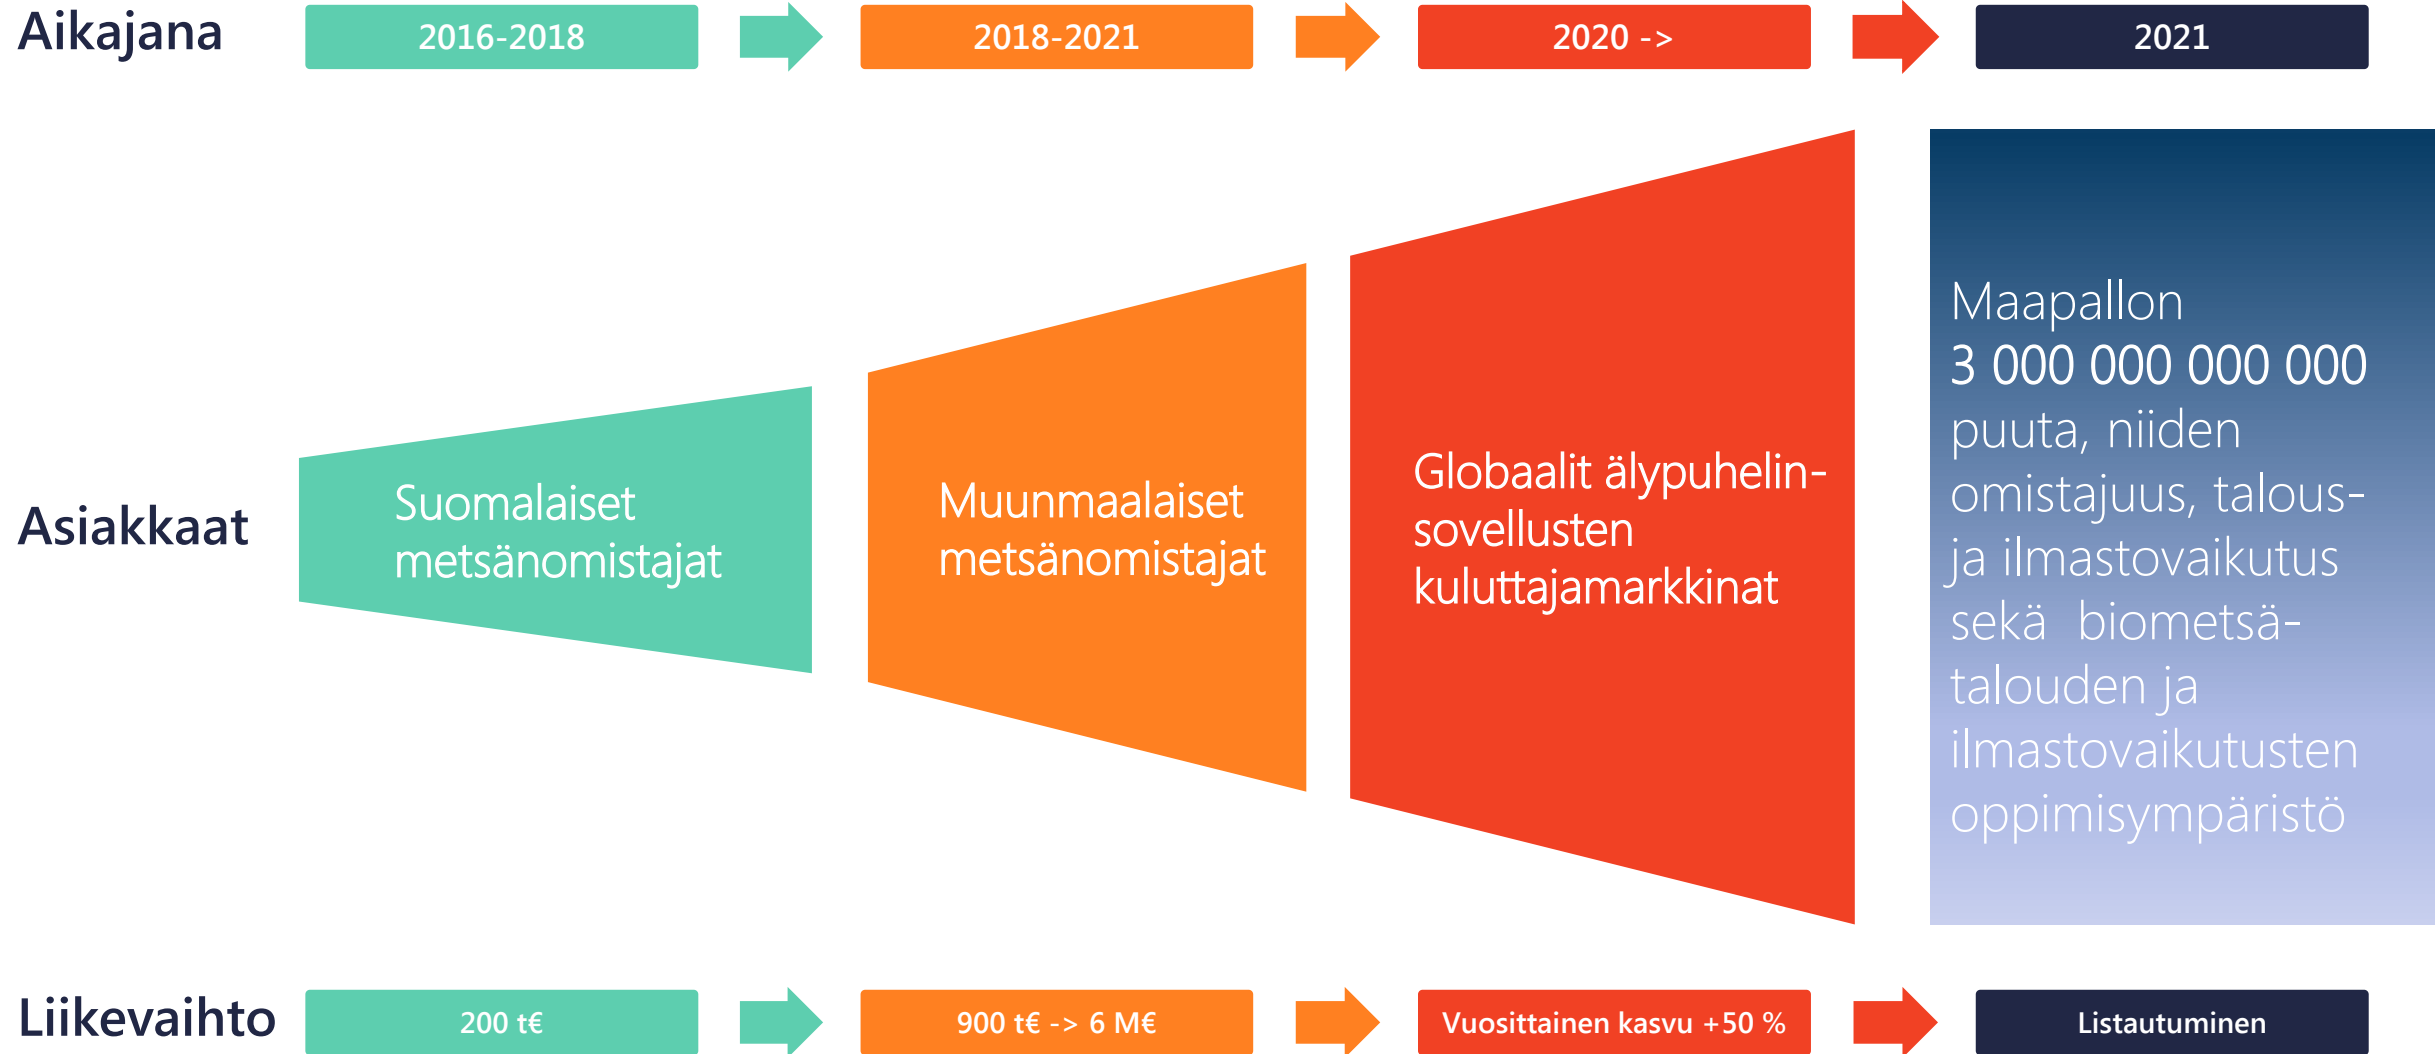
Aikajana

2016-2018

2018-2021

2020 ->

2021

Asiakkaat

Suomalaiset metsänomistajat

Muunmaalaiset metsänomistajat

Globaalit älypuhelin-sovellusten kuluttajamarkkinat

Maapallon
3 000 000 000 000
puuta, niiden omistajuus, talous- ja ilmastovaikutus sekä biometsä-talouden ja ilmastovaikutusten oppimisympäristö

Liikevaihto

200 t€

900 t€ -> 6 M€

Vuosittainen kasvu +50 %

Listautuminen